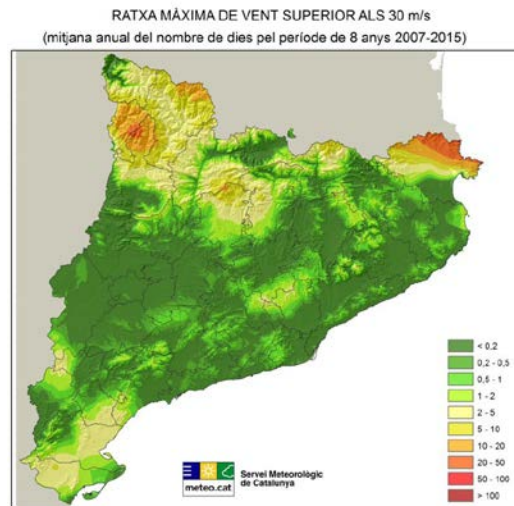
RATXA MÀXIMA DE VENT SUPERIOR ALS 30 m/s
(mitjana anual del nombre de dies pel període de 8 anys 2007-2015)

< 0,2
0,2 - 0,5
0,5 - 1
1 - 2
2 - 5
5 - 10
10 - 20
20 - 50
50 - 100
> 100

meteo.cat
Servei Meteorològic de Catalunya